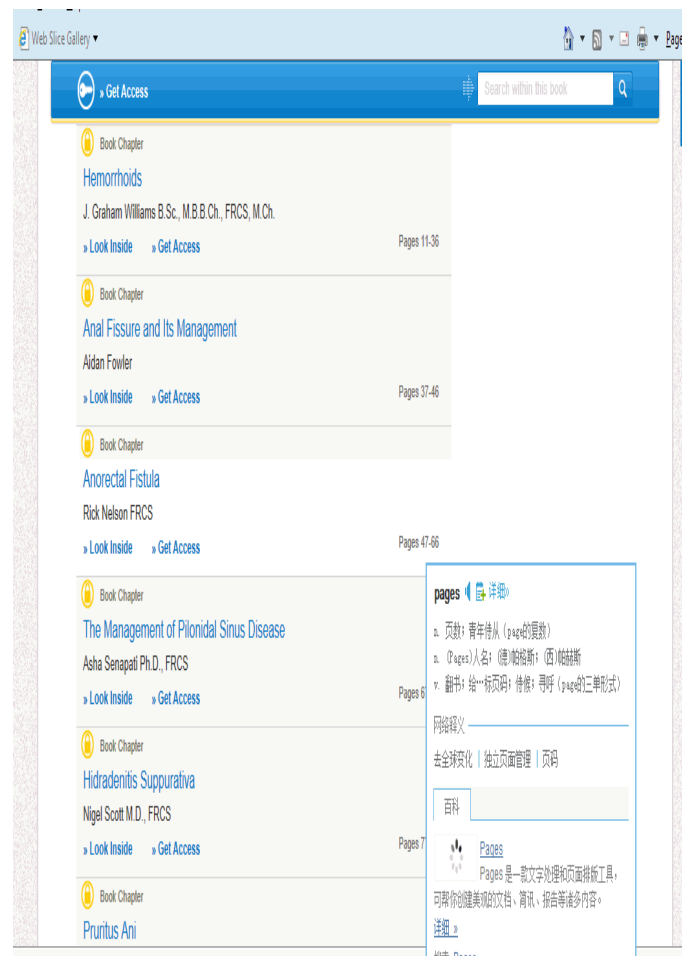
Web Slice Gallery ▾

Page

» Get Access

Search within this book

Book Chapter

Hemorrhoids

J. Graham Williams B.Sc., M.B.B.Ch., FRCS, M.Ch.

» Look Inside » Get Access

Pages 11-36

Book Chapter

Anal Fissure and Its Management

Aidan Fowler

» Look Inside » Get Access

Pages 37-46

Book Chapter

Anorectal Fistula

Rick Nelson FRCS

» Look Inside » Get Access

Pages 47-66

Book Chapter

The Management of Pilonidal Sinus Disease

Asha Senapati Ph.D., FRCS

» Look Inside » Get Access

Pages 6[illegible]

Book Chapter

Hidradenitis Suppurativa

Nigel Scott M.D., FRCS

» Look Inside » Get Access

Pages 7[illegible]

Book Chapter

Pruritus Ani

pages 详细»

n. 页数；青年侍从（page的复数）

n. (Pages)人名；(德)帕格斯；(西)帕赫斯

v. 翻书；给…标页码；侍候；寻呼（page的三单形式）

网络释义

去全球变化 | 独立页面管理 | 页码

百科

Pages

Pages 是一款文字处理和页面排版工具，可帮你创建美观的文档、简讯、报告等诸多内容。

详细 »

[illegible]